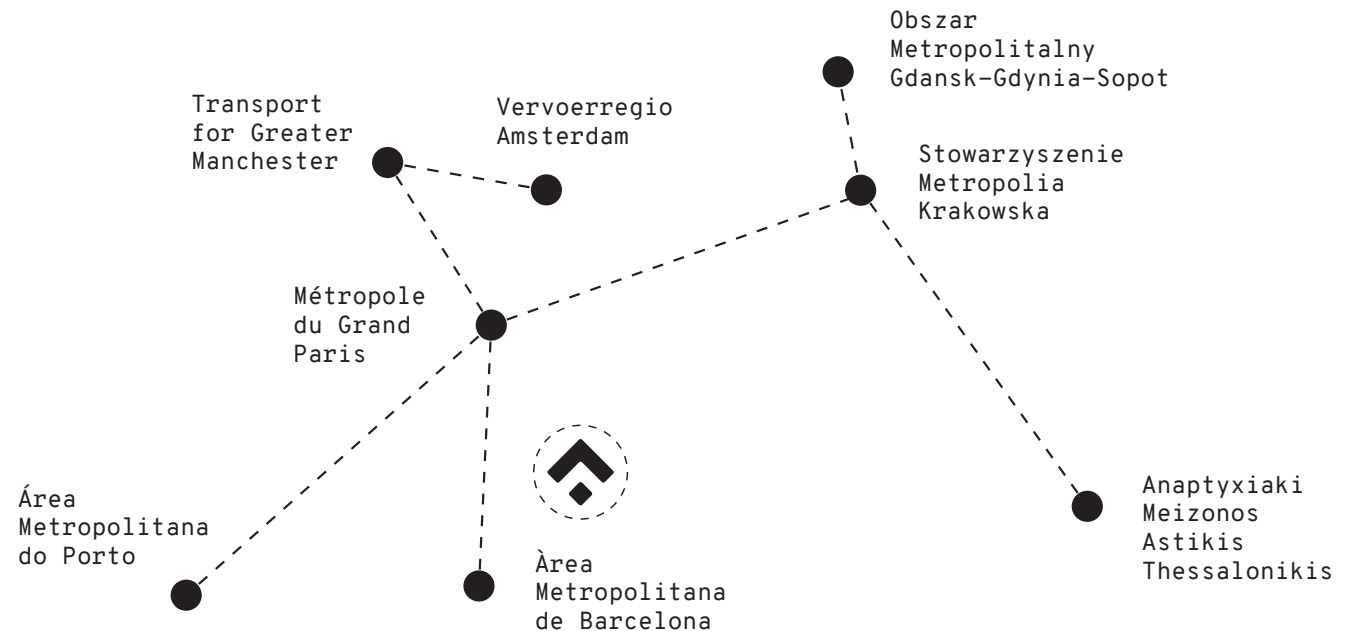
Obszar Metropolitalny Gdansk–Gdynia–Sopot

Transport for Greater Manchester

Vervoerregio Amsterdam

Stowarzyszenie Metropolia Krakowska

Métropole du Grand Paris

Área Metropolitana do Porto

Àrea Metropolitana de Barcelona

Anaptyxiaki Meizonos Astikis Thessalonikis